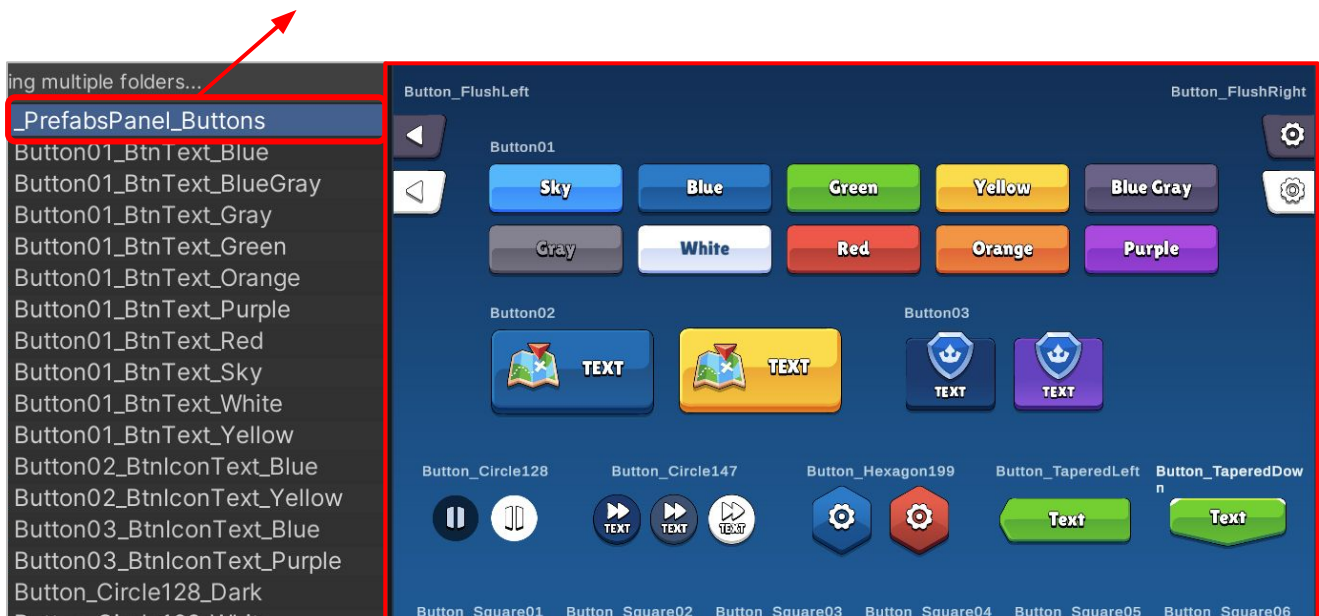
ing multiple folders...
_PrefabsPanel_Buttons
Button01_BtnText_Blue
Button01_BtnText_BlueGray
Button01_BtnText_Gray
Button01_BtnText_Green
Button01_BtnText_Orange
Button01_BtnText_Purple
Button01_BtnText_Red
Button01_BtnText_Sky
Button01_BtnText_White
Button01_BtnText_Yellow
Button02_BtnIconText_Blue
Button02_BtnIconText_Yellow
Button03_BtnIconText_Blue
Button03_BtnIconText_Purple
Button_Circle128_Dark
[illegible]

Button_FlushLeft
Button_FlushRight
Button01
Sky
Blue
Green
Yellow
Blue Gray
Gray
White
Red
Orange
Purple
Button02
TEXT
TEXT
Button03
TEXT
TEXT
Button_Circle128
Button_Circle147
TEXT
TEXT
TEXT
Button_Hexagon199
Button_TaperedLeft
Text
Button_TaperedDown
Text
Button_Square01
Button_Square02
Button_Square03
Button_Square04
Button_Square05
Button_Square06